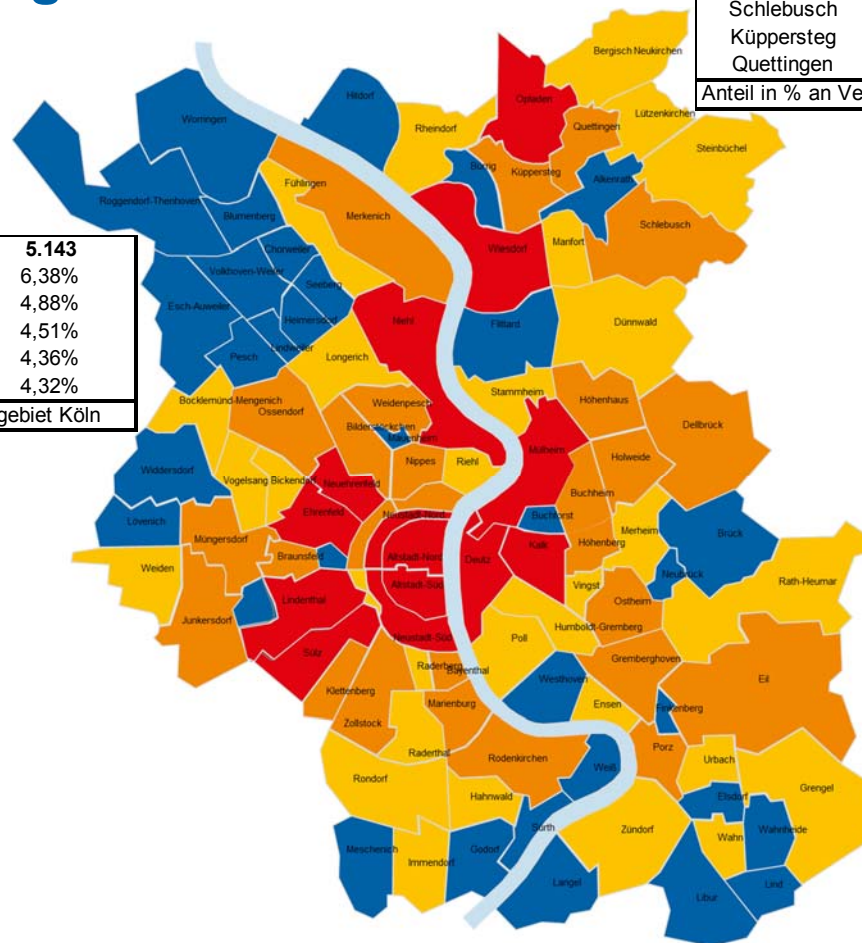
Schlebusch
Küppersteg
Quettingen
Anteil in % an Ve

| 5.143 |
|---|
| 6,38% |
| 4,88% |
| 4,51% |
| 4,36% |
| 4,32% |
| gebiet Köln |

Bergisch Neukirchen
Hitdorf
Worringen
Opladen
Rheindorf
Lützenkirchen
Quettingen
Steinbüchel
Bürrig
Küppersteg
Alkenrath
Roggendorf-Thenhoven
Fühlingen
Merkenich
Blumenberg
Schlebusch
Wiesdorf
Manfort
Chorweiler
Volkhoven-Weiler
Seeberg
Esch-Auweiler
Heimersdorf
Niehl
Flittard
Dünnwald
Pesch
Lindweiler
Longerich
Stammheim
Bocklemünd-Mengenich
Ossendorf
Weidenpesch
Höhenhaus
Dellbrück
Bilderstöckchen
Mauenheim
Widdersdorf
Nippes
Riehl
Mülheim
Holweide
Vogelsang
Bickendorf
Neuehrenfeld
Buchheim
Ehrenfeld
Neustadt-Nord
Buchforst
Merheim
Lövenich
Müngersdorf
Brück
Braunsfeld
Altstadt-Nord
Deutz
Kalk
Höhenberg
Weiden
Altstadt-Süd
Vingst
Neubrück
Rath-Heumar
Ostheim
Junkersdorf
Lindenthal
Humboldt-Gremberg
Poll
Neustadt-Süd
Sülz
Gremberghoven
Eil
Raderberg
Bayenthal
Westhoven
Klettenberg
Ensen
Finkenberg
Marienburg
Zollstock
Porz
Urbach
Raderthal
Rodenkirchen
Rondorf
Weiß
Grengel
Hahnwald
Elsdorf
Sürth
Zündorf
Wahnheide
Wahn
Meschenich
Immendorf
Godorf
Langel
Libur
Lind